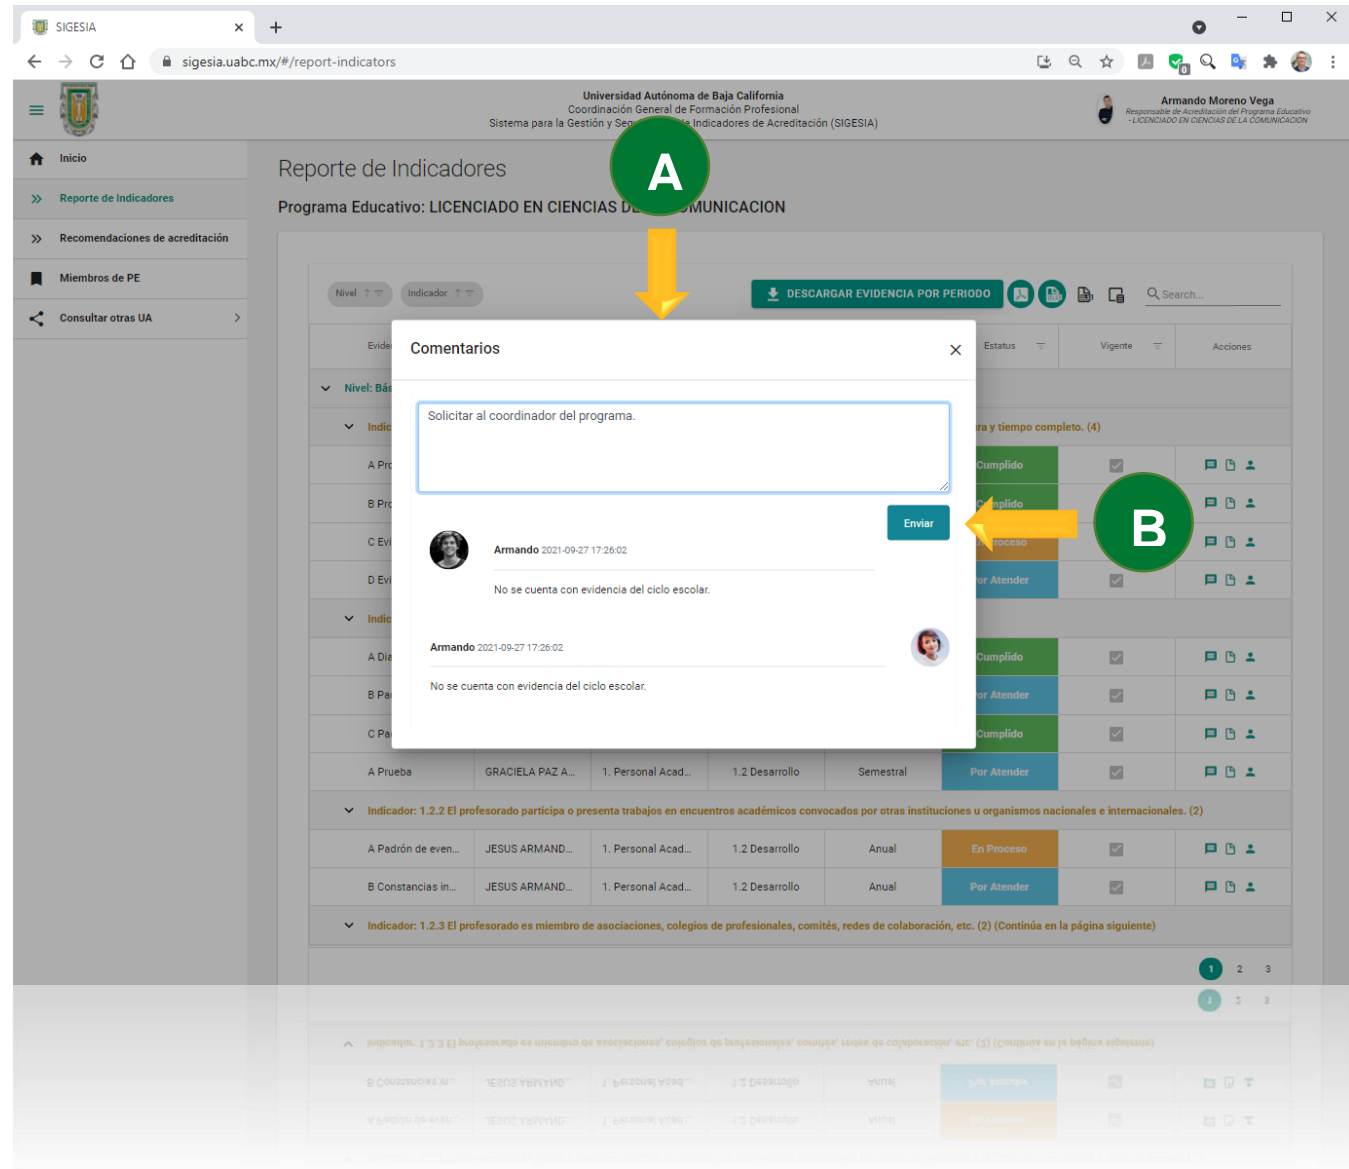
SIGESIA

sigesia.uabc.mx/#/report-indicators

Universidad Autónoma de Baja California
Coordinación General de Formación Profesional
Sistema para la Gestión y Seg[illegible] Indicadores de Acreditación (SIGESIA)

Armando Moreno Vega
Responsable de Acreditación del Programa Educativo
- LICENCIADO EN CIENCIAS DE LA COMUNICACION

Inicio
Reporte de Indicadores
Recomendaciones de acreditación
Miembros de PE
Consultar otras UA

Reporte de Indicadores

Programa Educativo: LICENCIADO EN CIENCIAS D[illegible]MUNICACION

A

B

Nivel
Indicador
DESCARGAR EVIDENCIA POR PERIODO
Search...

Evide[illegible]
Estatus
Vigente
Acciones

Nivel: Bás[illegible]
Indic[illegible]
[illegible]ra y tiempo completo. (4)
A Pro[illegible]
Cumplido
B Pro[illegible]
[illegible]mplido
C Evi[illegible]
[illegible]roceso
D Evi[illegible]
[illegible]or Atender
Indic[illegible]
A Dia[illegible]
Cumplido
B Pa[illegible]
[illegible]or Atender
C Pa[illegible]
Cumplido

Comentarios

Solicitar al coordinador del programa.

Enviar

Armando 2021-09-27 17:26:02
No se cuenta con evidencia del ciclo escolar.

Armando 2021-09-27 17:26:02
No se cuenta con evidencia del ciclo escolar.

| A Prueba | GRACIELA PAZ A... | 1. Personal Acad... | 1.2 Desarrollo | Semestral | Por Atender |
|---|---|---|---|---|---|

Indicador: 1.2.2 El profesorado participa o presenta trabajos en encuentros académicos convocados por otras instituciones u organismos nacionales e internacionales. (2)

| A Padrón de even... | JESUS ARMAND... | 1. Personal Acad... | 1.2 Desarrollo | Anual | En Proceso |
|---|---|---|---|---|---|
| B Constancias in... | JESUS ARMAND... | 1. Personal Acad... | 1.2 Desarrollo | Anual | Por Atender |

Indicador: 1.2.3 El profesorado es miembro de asociaciones, colegios de profesionales, comités, redes de colaboración, etc. (2) (Continúa en la página siguiente)

1 2 3